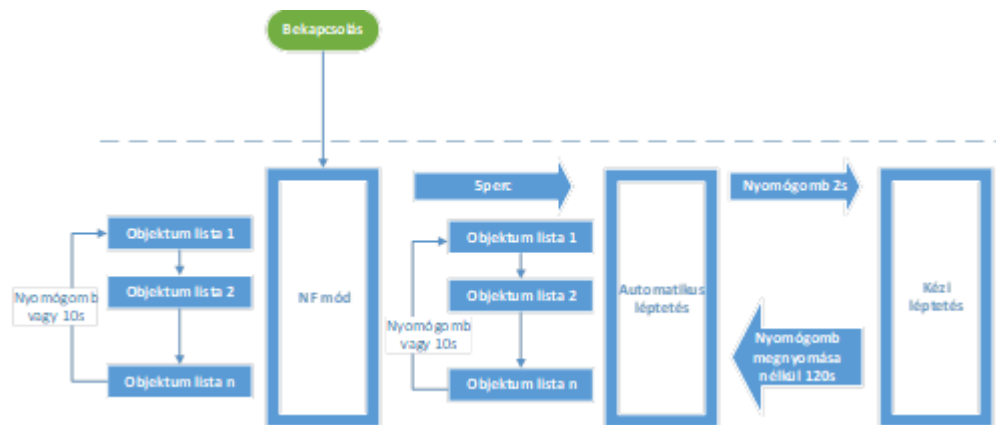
Bekapcsolás

Objektum lista 1

Objektum lista 2

Nyomógomb vagy 10s

Objektum lista n

NF mód

Sperc

Objektum lista 1

Objektum lista 2

Nyomógomb vagy 10s

Objektum lista n

Automatikus léptetés

Nyomógomb 2s

Nyomógomb megnyomása nélkül 120s

Kézi léptetés